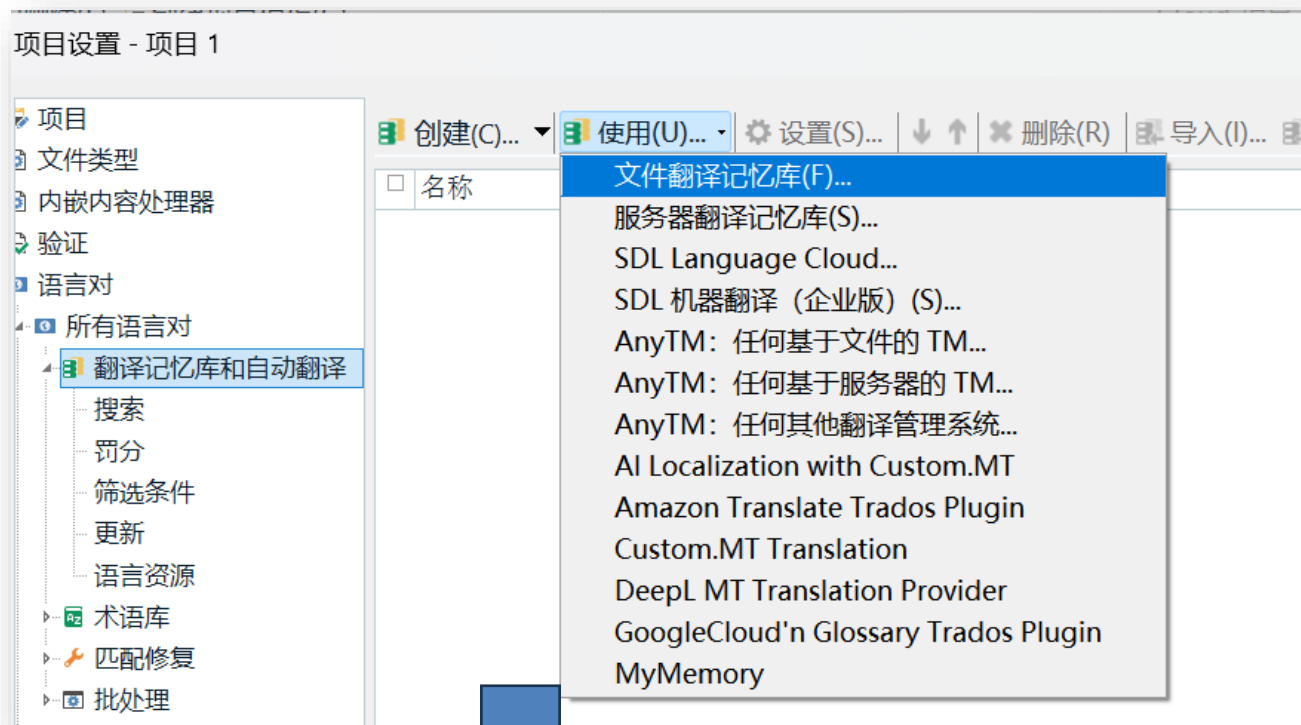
项目设置 - 项目 1

项目
文件类型
内嵌内容处理器
验证
语言对
所有语言对
翻译记忆库和自动翻译
搜索
罚分
筛选条件
更新
语言资源
术语库
匹配修复
批处理

创建(C)... 使用(U)... 设置(S)... 删除(R) 导入(I)...

名称

文件翻译记忆库(F)...
服务器翻译记忆库(S)...
SDL Language Cloud...
SDL 机器翻译（企业版）(S)...
AnyTM：任何基于文件的 TM...
AnyTM：任何基于服务器的 TM...
AnyTM：任何其他翻译管理系统...
AI Localization with Custom.MT
Amazon Translate Trados Plugin
Custom.MT Translation
DeepL MT Translation Provider
GoogleCloud'n Glossary Trados Plugin
MyMemory